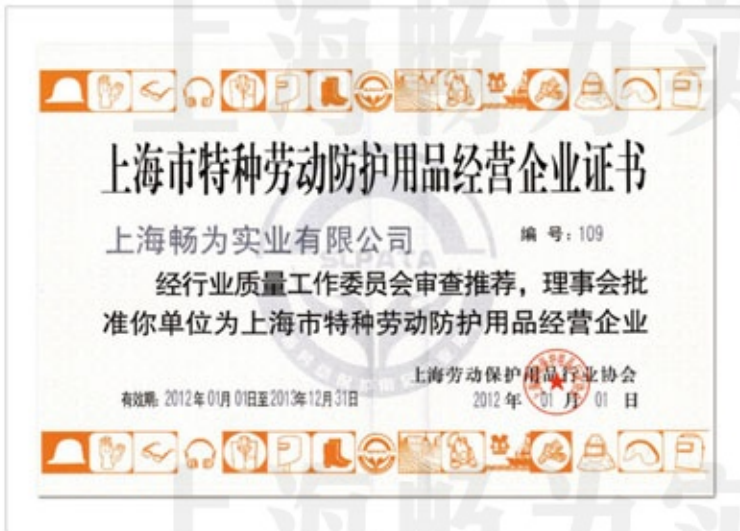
上海市特种劳动防护用品经营企业证书

上海畅为实业有限公司

编 号：109

经行业质量工作委员会审查推荐，理事会批准你单位为上海市特种劳动防护用品经营企业

SLPATA

上海劳动保护用品行业协会

有效期：2012年01月01日至2013年12月31日

2012年 01 月 01 日

上海畅为实